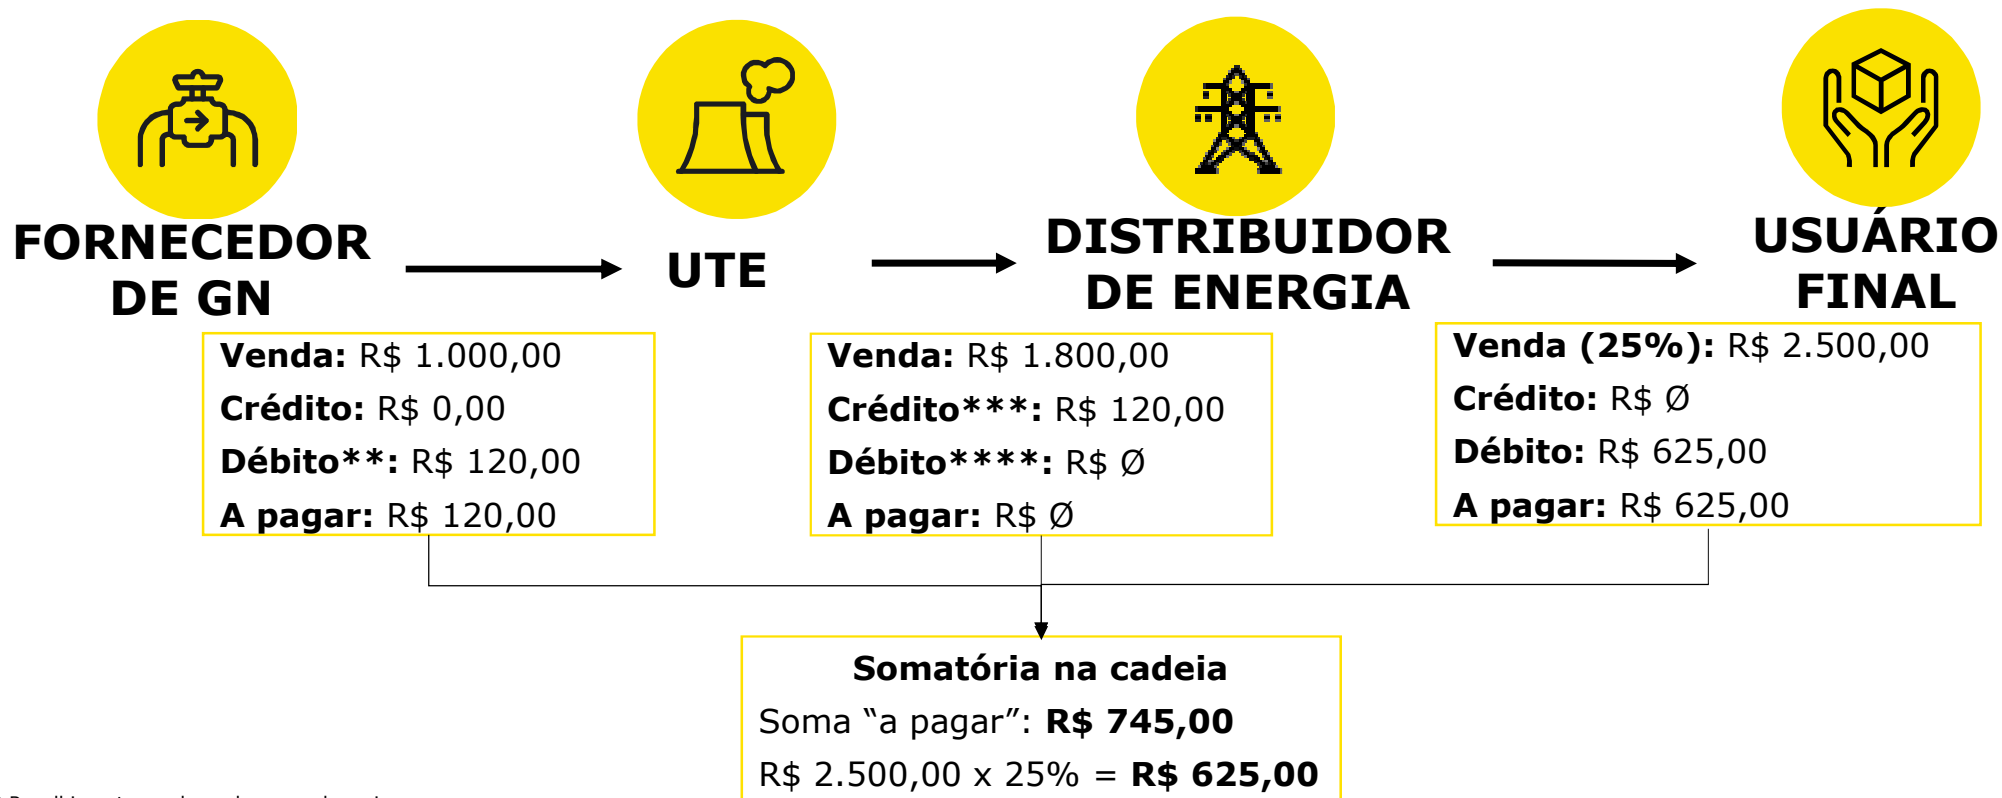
FORNECEDOR DE GN

UTE

DISTRIBUIDOR DE ENERGIA

USUÁRIO FINAL

**Venda:** R$ 1.000,00
**Crédito:** R$ 0,00
**Débito\*\*:** R$ 120,00
**A pagar:** R$ 120,00

**Venda:** R$ 1.800,00
**Crédito\*\*\*:** R$ 120,00
**Débito\*\*\*\*:** R$ Ø
**A pagar:** R$ Ø

**Venda (25%):** R$ 2.500,00
**Crédito:** R$ Ø
**Débito:** R$ 625,00
**A pagar:** R$ 625,00

**Somatória na cadeia**
Soma “a pagar”: **R$ 745,00**
R$ 2.500,00 x 25% = **R$ 625,00**

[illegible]